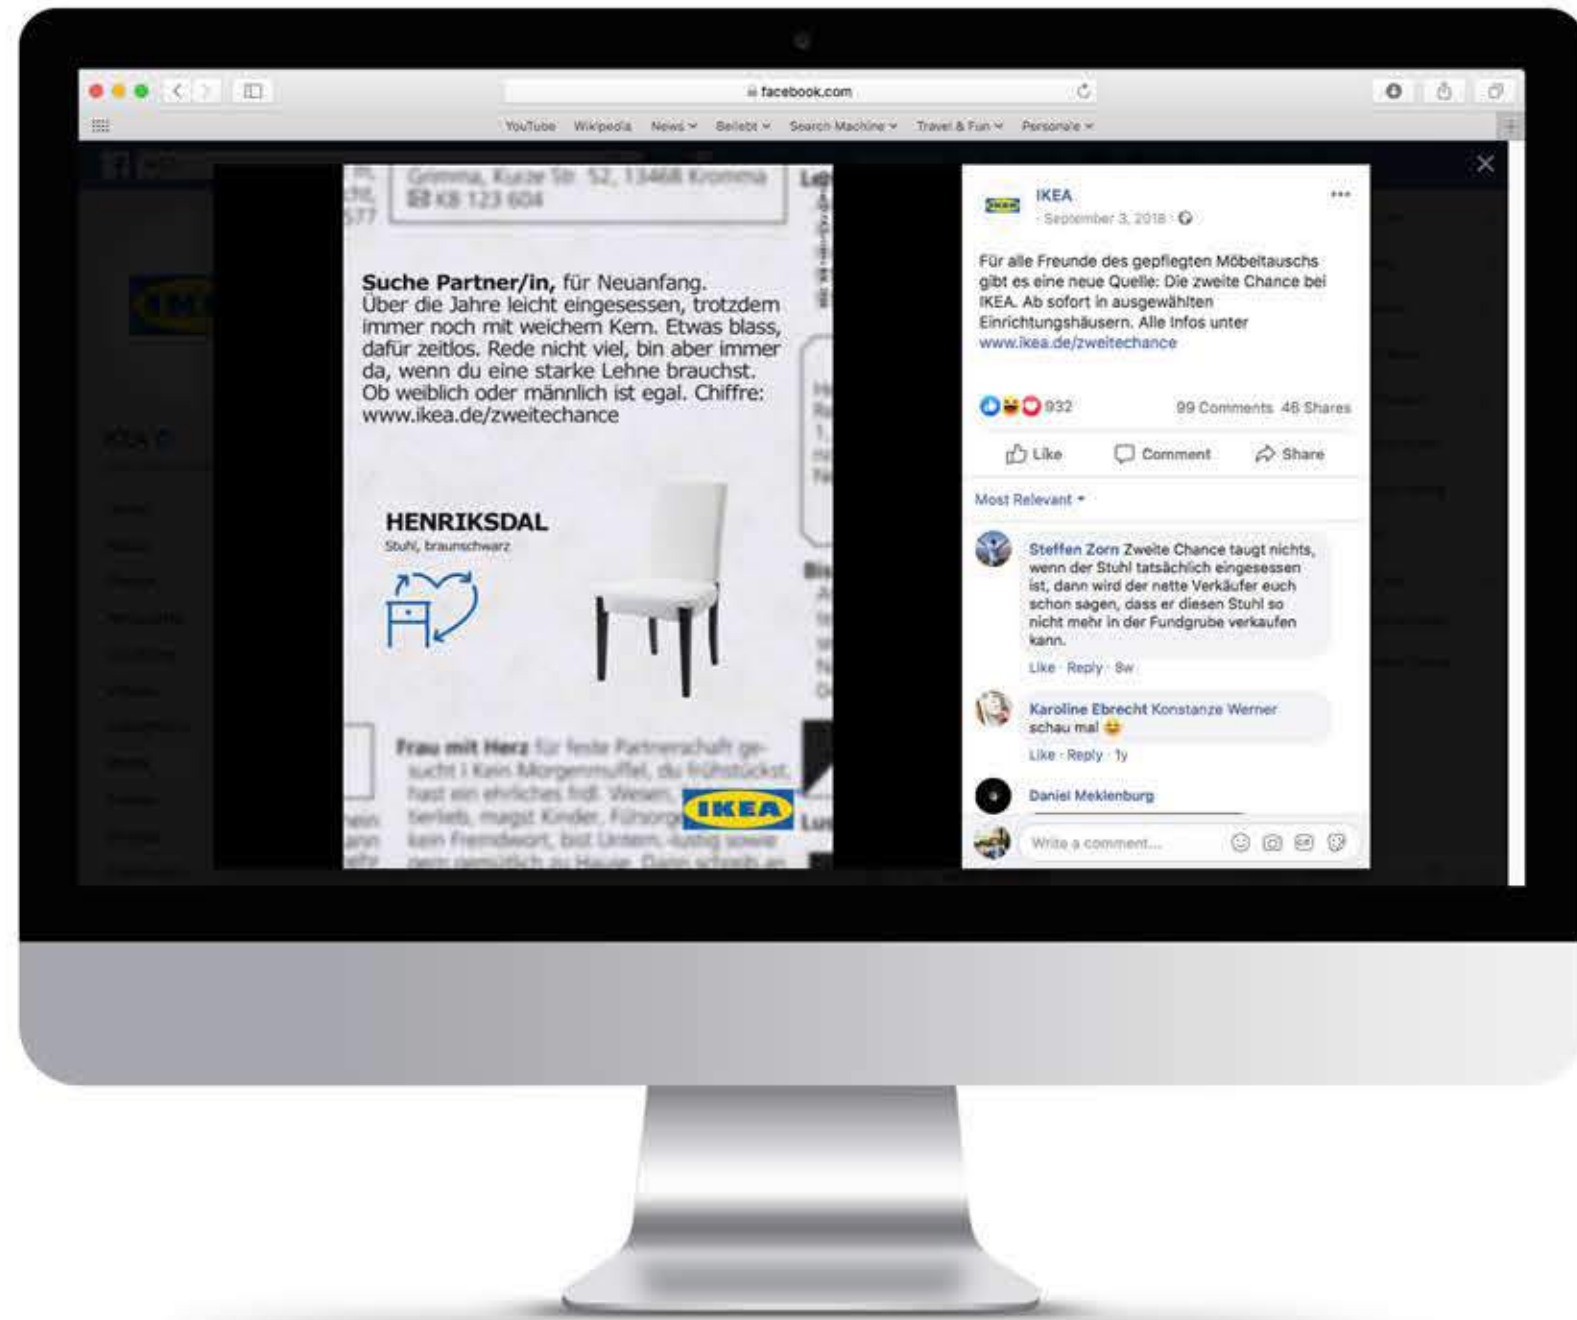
facebook.com

YouTube Wikipedia News Beliebt Search Machine Travel & Fun Persönale

Grimma, Kurze Str. 52, 13468 Kromma
KB 123 604

Suche Partner/in, für Neuanfang. Über die Jahre leicht eingesessen, trotzdem immer noch mit weichem Kern. Etwas blass, dafür zeitlos. Rede nicht viel, bin aber immer da, wenn du eine starke Lehne brauchst. Ob weiblich oder männlich ist egal. Chiffre: www.ikea.de/zweitechance

HENRIKSDAL
Stuhl, braunschwarz

Frau mit Herz für feste Partnerschaft gesucht I Kein Morgenmuffel, du frühstückst, hast ein ehrliches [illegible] Wesen, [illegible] magst Kinder, Fürsorge kein Fremdwort, bist Unternehmungslustig sowie gern gemütlich zu Hause. Dann schreib an

IKEA

IKEA
· September 3, 2018 ·

Für alle Freunde des gepflegten Möbeltauschs gibt es eine neue Quelle: Die zweite Chance bei IKEA. Ab sofort in ausgewählten Einrichtungshäusern. Alle Infos unter www.ikea.de/zweitechance

932
99 Comments 46 Shares

Like Comment Share

Most Relevant

Steffen Zorn Zweite Chance taugt nichts, wenn der Stuhl tatsächlich eingesessen ist, dann wird der nette Verkäufer euch schon sagen, dass er diesen Stuhl so nicht mehr in der Fundgrube verkaufen kann.
Like · Reply · 8w

Karoline Ebrecht Konstanze Werner schau mal 😂
Like · Reply · 1y

Daniel Meklenburg

Write a comment...